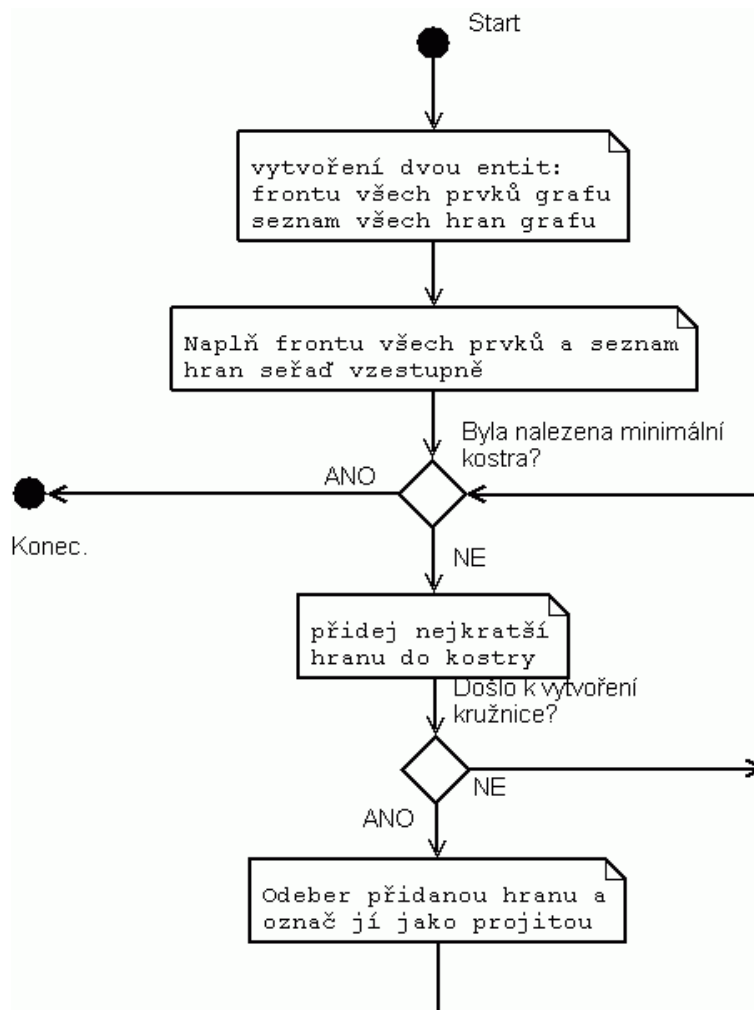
Start

vytvoření dvou entit:
frontu všech prvků grafu
seznam všech hran grafu

Naplň frontu všech prvků a seznam hran seřaď vzestupně

Byla nalezena minimální kostra?

ANO

Konec.

NE

přidej nejkratší hranu do kostry

Došlo k vytvoření kružnice?

NE

ANO

Odeber přidanou hranu a označ jí jako projitou